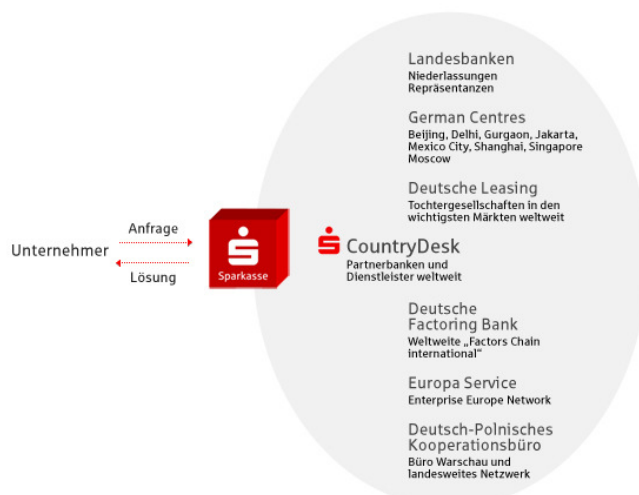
Unternehmer

Anfrage

Lösung

Sparkasse

Landesbanken
Niederlassungen
Repräsentanzen

German Centres
Beijing, Delhi, Gurgaon, Jakarta, Mexico City, Shanghai, Singapore Moscow

Deutsche Leasing
Tochtergesellschaften in den wichtigsten Märkten weltweit

CountryDesk
Partnerbanken und Dienstleister weltweit

Deutsche Factoring Bank
Weltweite „Factors Chain international“

Europa Service
Enterprise Europe Network

Deutsch-Polnisches Kooperationsbüro
Büro Warschau und landesweites Netzwerk